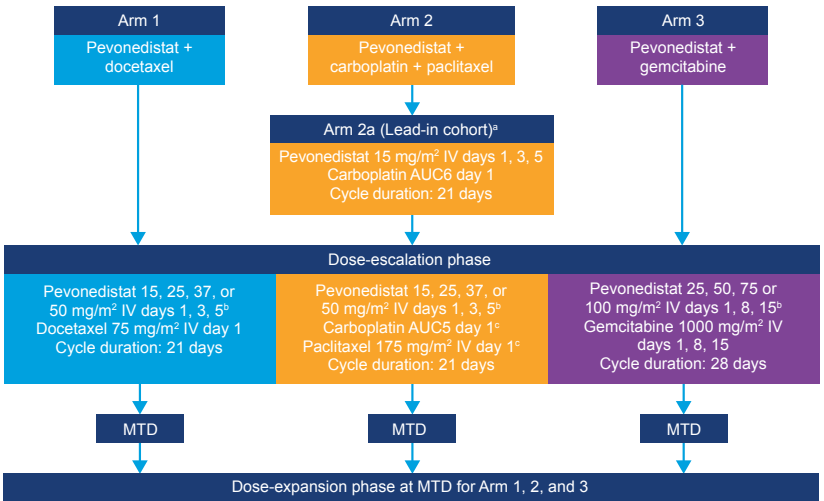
Arm 1

Pevonedistat + docetaxel

Arm 2

Pevonedistat + carboplatin + paclitaxel

Arm 3

Pevonedistat + gemcitabine

Arm 2a (Lead-in cohort)$^{a}$

Pevonedistat 15 mg/m$^{2}$ IV days 1, 3, 5
Carboplatin AUC6 day 1
Cycle duration: 21 days

Dose-escalation phase

Pevonedistat 15, 25, 37, or 50 mg/m$^{2}$ IV days 1, 3, 5$^{b}$
Docetaxel 75 mg/m$^{2}$ IV day 1
Cycle duration: 21 days

Pevonedistat 15, 25, 37, or 50 mg/m$^{2}$ IV days 1, 3, 5$^{b}$
Carboplatin AUC5 day 1$^{c}$
Paclitaxel 175 mg/m$^{2}$ IV day 1$^{c}$
Cycle duration: 21 days

Pevonedistat 25, 50, 75 or 100 mg/m$^{2}$ IV days 1, 8, 15$^{b}$
Gemcitabine 1000 mg/m$^{2}$ IV days 1, 8, 15
Cycle duration: 28 days

MTD

MTD

MTD

Dose-expansion phase at MTD for Arm 1, 2, and 3